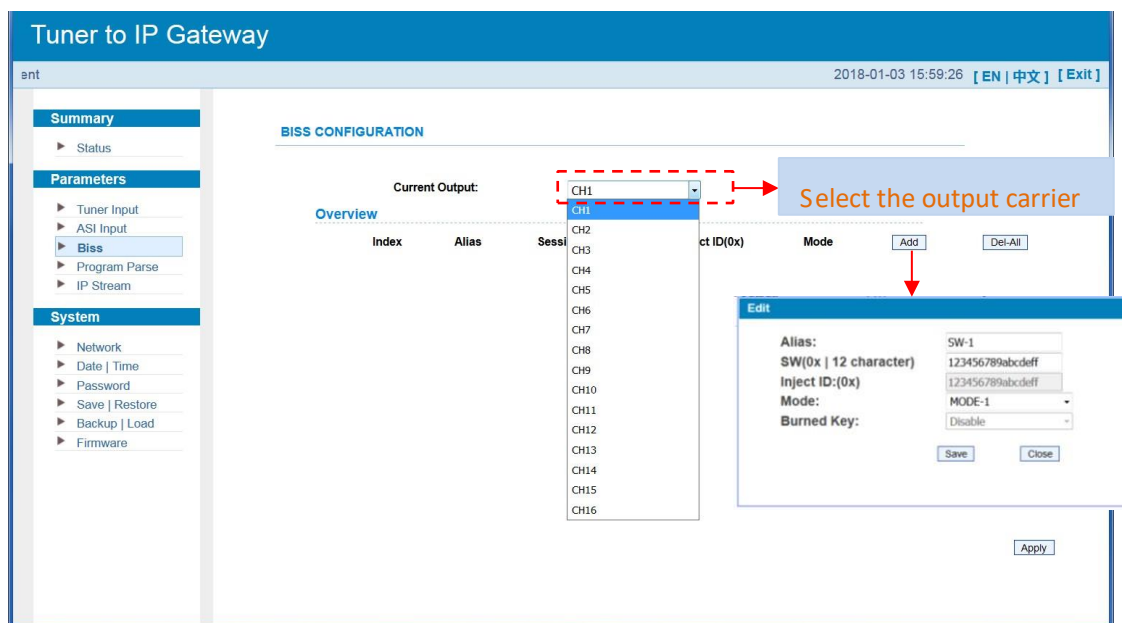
Tuner to IP Gateway

ent

2018-01-03 15:59:26 [ EN | 中文 ] [ Exit ]

Summary
Status

Parameters
Tuner Input
ASI Input
Biss
Program Parse
IP Stream

System
Network
Date | Time
Password
Save | Restore
Backup | Load
Firmware

BISS CONFIGURATION

Current Output: CH1

Select the output carrier

Overview

Index Alias Sessi ct ID(0x) Mode Add Del-All

CH1
CH2
CH3
CH4
CH5
CH6
CH7
CH8
CH9
CH10
CH11
CH12
CH13
CH14
CH15
CH16

Edit

Alias: SW-1
SW(0x | 12 character) 123456789abcdeff
Inject ID:(0x) 123456789abcdeff
Mode: MODE-1
Burned Key: Disable

Save Close

Apply